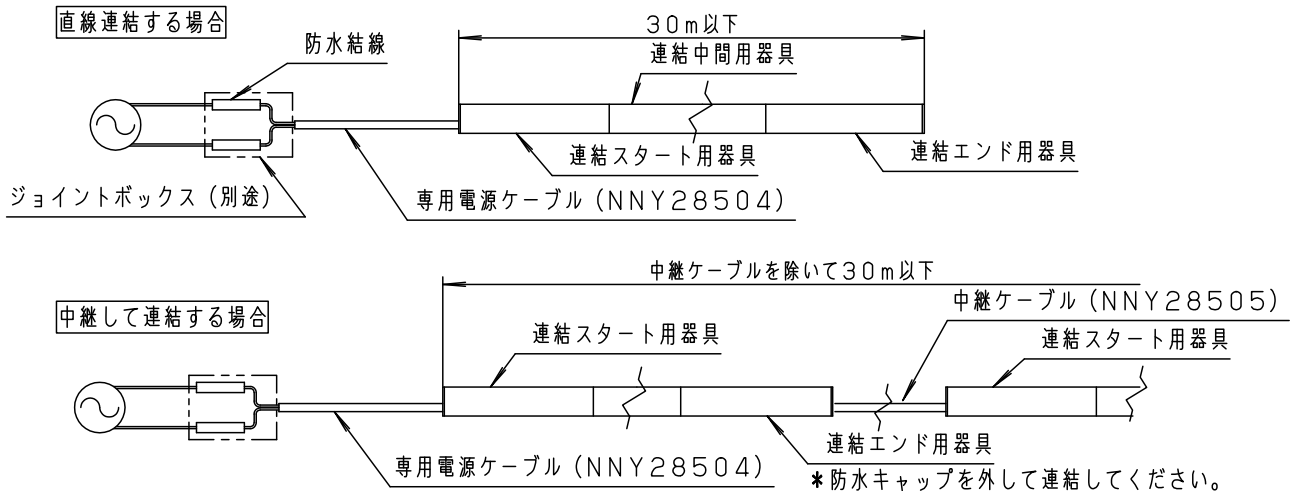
直線連結する場合

30m以下

防水結線

連結中間用器具

連結スタート用器具

連結エンド用器具

ジョイントボックス（別途）

専用電源ケーブル（NNY28504）

中継ケーブルを除いて30m以下

中継して連結する場合

中継ケーブル（NNY28505）

連結スタート用器具

連結スタート用器具

連結エンド用器具

専用電源ケーブル（NNY28504）

＊防水キャップを外して連結してください。